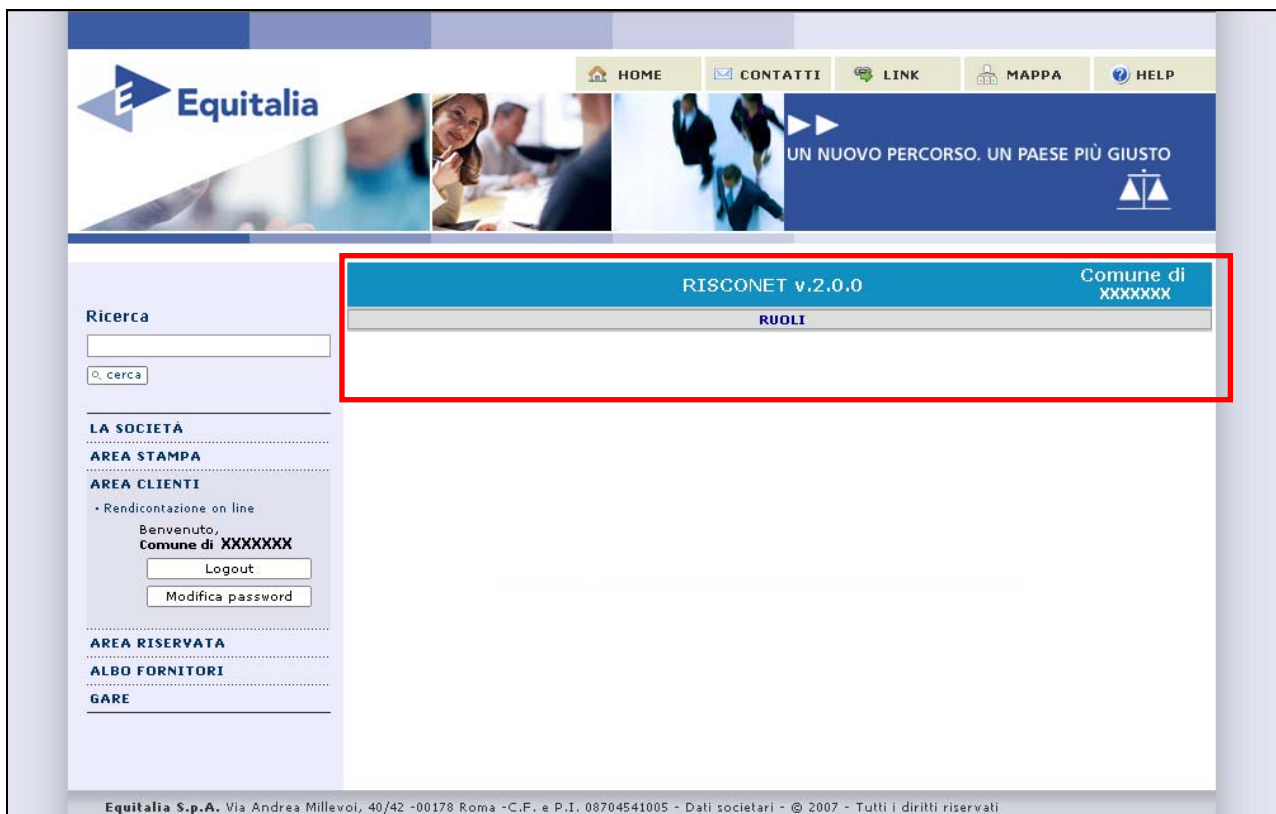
Equitalia

HOME CONTATTI LINK MAPPA HELP

UN NUOVO PERCORSO. UN PAESE PIÙ GIUSTO

RISCONET v.2.0.0

Comune di XXXXXXX

RUOLI

Ricerca

cerca

LA SOCIETÀ
AREA STAMPA
AREA CLIENTI
• Rendicontazione on line
Benvenuto,
Comune di XXXXXXX
Logout
Modifica password
AREA RISERVATA
ALBO FORNITORI
GARE

Equitalia S.p.A. Via Andrea Millevoi, 40/42 -00178 Roma -C.F. e P.I. 08704541005 - Dati societari - © 2007 - Tutti i diritti riservati